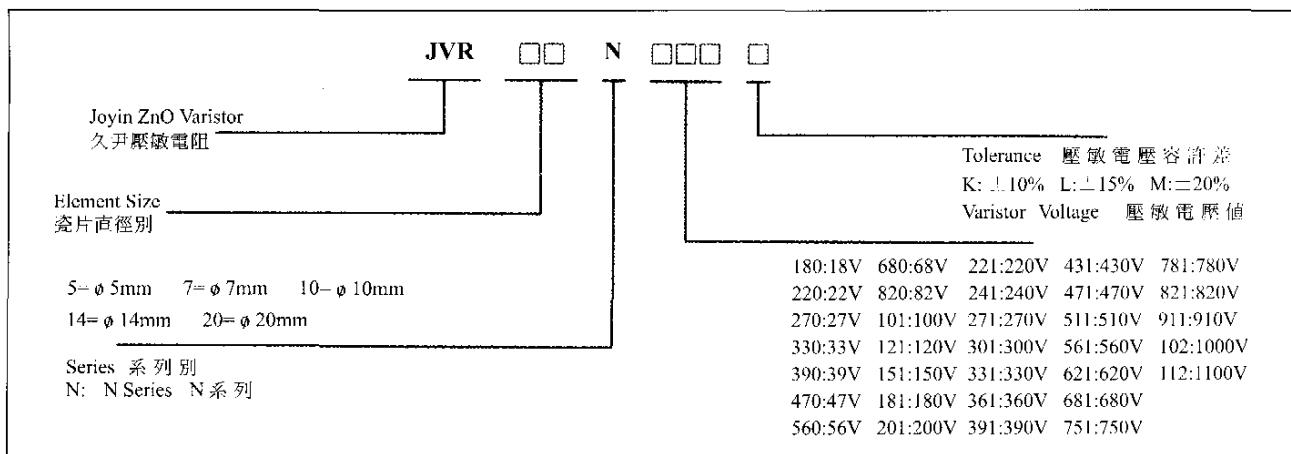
JVR □□ N □□□ □

Joyin ZnO Varistor
久尹壓敏電阻

Element Size
瓷片直徑別

5= ϕ 5mm 7= ϕ 7mm 10= ϕ 10mm
14= ϕ 14mm 20= ϕ 20mm

Series 系列別
N: N Series N系列

Tolerance 壓敏電壓容許差
K: ±10% L: ±15% M: ±20%
Varistor Voltage 壓敏電壓值

| | | | | |
|---|---|---|---|---|
| 180:18V | 680:68V | 221:220V | 431:430V | 781:780V |
| 220:22V | 820:82V | 241:240V | 471:470V | 821:820V |
| 270:27V | 101:100V | 271:270V | 511:510V | 911:910V |
| 330:33V | 121:120V | 301:300V | 561:560V | 102:1000V |
| 390:39V | 151:150V | 331:330V | 621:620V | 112:1100V |
| 470:47V | 181:180V | 361:360V | 681:680V | |
| 560:56V | 201:200V | 391:390V | 751:750V | |